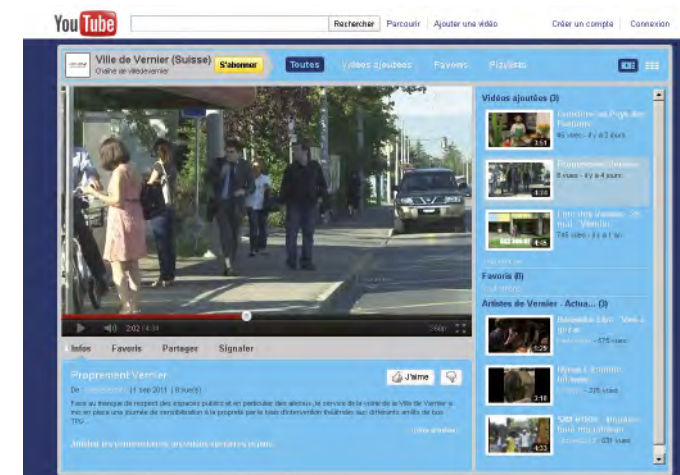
YouTube Rechercher Parcourir Ajouter une vidéo Créer un compte Connexion

Ville de Vernier (Suisse) S'abonner
Chaîne de villedevernier

Toutes Vidéos ajoutées Favoris Playlists

Vidéos ajoutées (3)

Rencontre au Pays des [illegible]
45 vues · il y a 3 jours
3:51

Propreté Vernier
8 vues · il y a 4 jours
4:34

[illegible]
745 vues · il y a 1 an
4:45

Favoris (0)

Artistes de Vernier - Actua... (3)

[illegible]
5:25

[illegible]
3:18

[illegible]
4:33

2:02 / 4:34

Infos Favoris Partager Signaler

Propreté Vernier
De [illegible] | 11 sep 2011 | 8 vue(s)

J'aime

Face au manque de respect des espaces publics et en particulier des abribus, le service de la voirie de la Ville de Vernier a mis en place une journée de sensibilisation à la propreté par le biais d'intervention théâtrales aux différents arrêts de bus TPG.

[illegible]